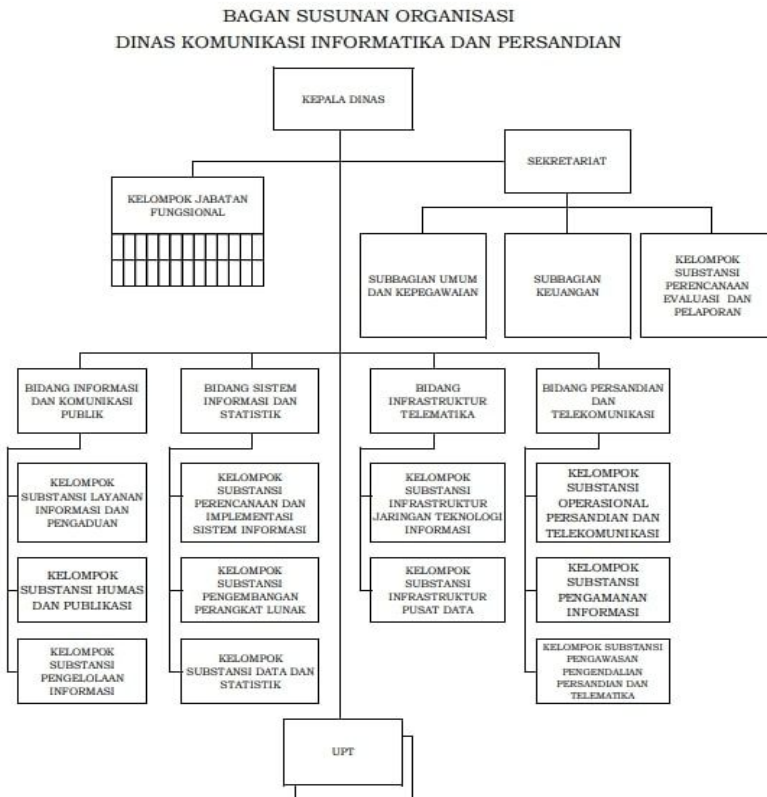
BAGAN SUSUNAN ORGANISASI
DINAS KOMUNIKASI INFORMATIKA DAN PERSANDIAN

KEPALA DINAS

SEKRETARIAT

KELOMPOK JABATAN FUNGSIONAL

SUBBAGIAN UMUM DAN KEPEGAWAIAN

SUBBAGIAN KEUANGAN

KELOMPOK SUBSTANSI PERENCANAAN EVALUASI DAN PELAPORAN

BIDANG INFORMASI DAN KOMUNIKASI PUBLIK

BIDANG SISTEM INFORMASI DAN STATISTIK

BIDANG INFRASTRUKTUR TELEMATIKA

BIDANG PERSANDIAN DAN TELEKOMUNIKASI

KELOMPOK SUBSTANSI LAYANAN INFORMASI DAN PENGADUAN

KELOMPOK SUBSTANSI HUMAS DAN PUBLIKASI

KELOMPOK SUBSTANSI PENGELOLAAN INFORMASI

KELOMPOK SUBSTANSI PERENCANAAN DAN IMPLEMENTASI SISTEM INFORMASI

KELOMPOK SUBSTANSI PENGEMBANGAN PERANGKAT LUNAK

KELOMPOK SUBSTANSI DATA DAN STATISTIK

KELOMPOK SUBSTANSI INFRASTRUKTUR JARINGAN TEKNOLOGI INFORMASI

KELOMPOK SUBSTANSI INFRASTRUKTUR PUSAT DATA

KELOMPOK SUBSTANSI OPERASIONAL PERSANDIAN DAN TELEKOMUNIKASI

KELOMPOK SUBSTANSI PENGAMANAN INFORMASI

KELOMPOK SUBSTANSI PENGAWASAN PENGENDALIAN PERSANDIAN DAN TELEMATIKA

UPT